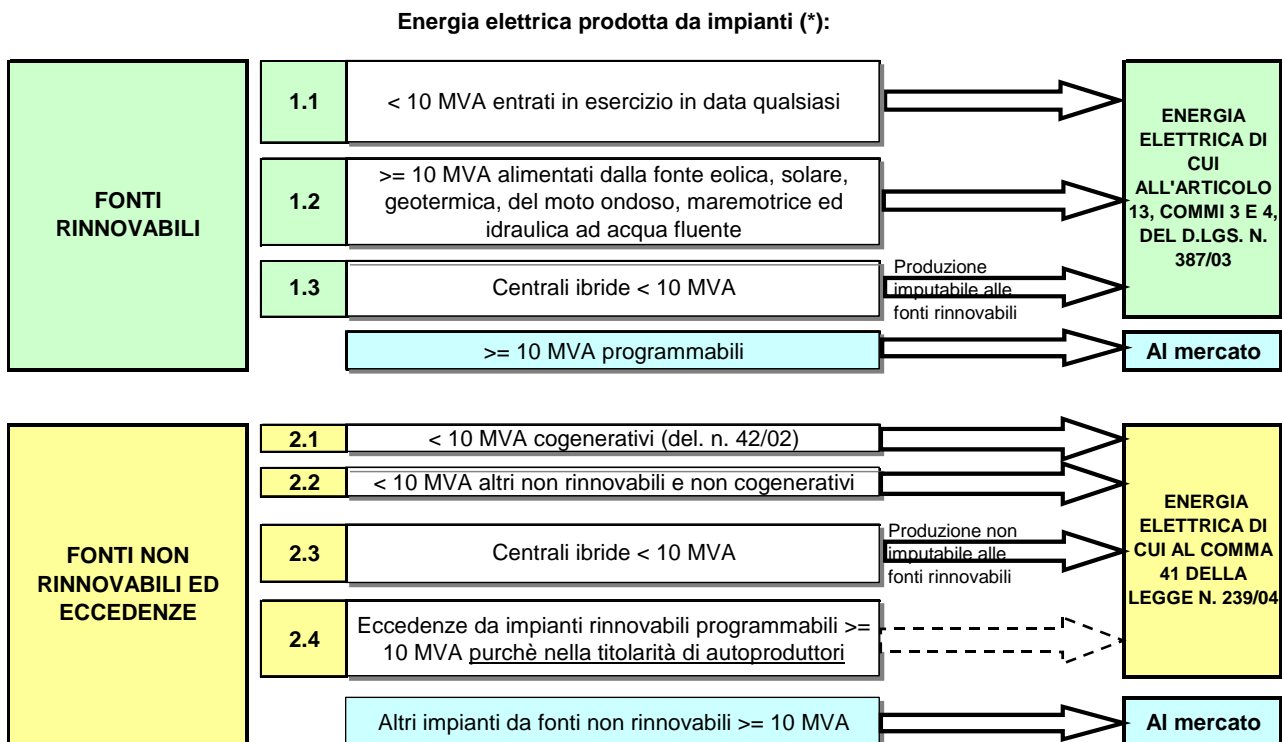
Energia elettrica prodotta da impianti (*):

FONTI RINNOVABILI

1.1 | < 10 MVA entrati in esercizio in data qualsiasi

1.2 | >= 10 MVA alimentati dalla fonte eolica, solare, geotermica, del moto ondoso, maremotrice ed idraulica ad acqua fluente

1.3 | Centrali ibride < 10 MVA

Produzione imputabile alle fonti rinnovabili

ENERGIA ELETTRICA DI CUI ALL'ARTICOLO 13, COMMI 3 E 4, DEL D.LGS. N. 387/03

>= 10 MVA programmabili

Al mercato

FONTI NON RINNOVABILI ED ECCEDENZE

2.1 | < 10 MVA cogenerativi (del. n. 42/02)

2.2 | < 10 MVA altri non rinnovabili e non cogenerativi

2.3 | Centrali ibride < 10 MVA

Produzione non imputabile alle fonti rinnovabili

2.4 | Eccedenze da impianti rinnovabili programmabili >= 10 MVA purchè nella titolarità di autoproduttori

ENERGIA ELETTRICA DI CUI AL COMMA 41 DELLA LEGGE N. 239/04

Altri impianti da fonti non rinnovabili >= 10 MVA

Al mercato